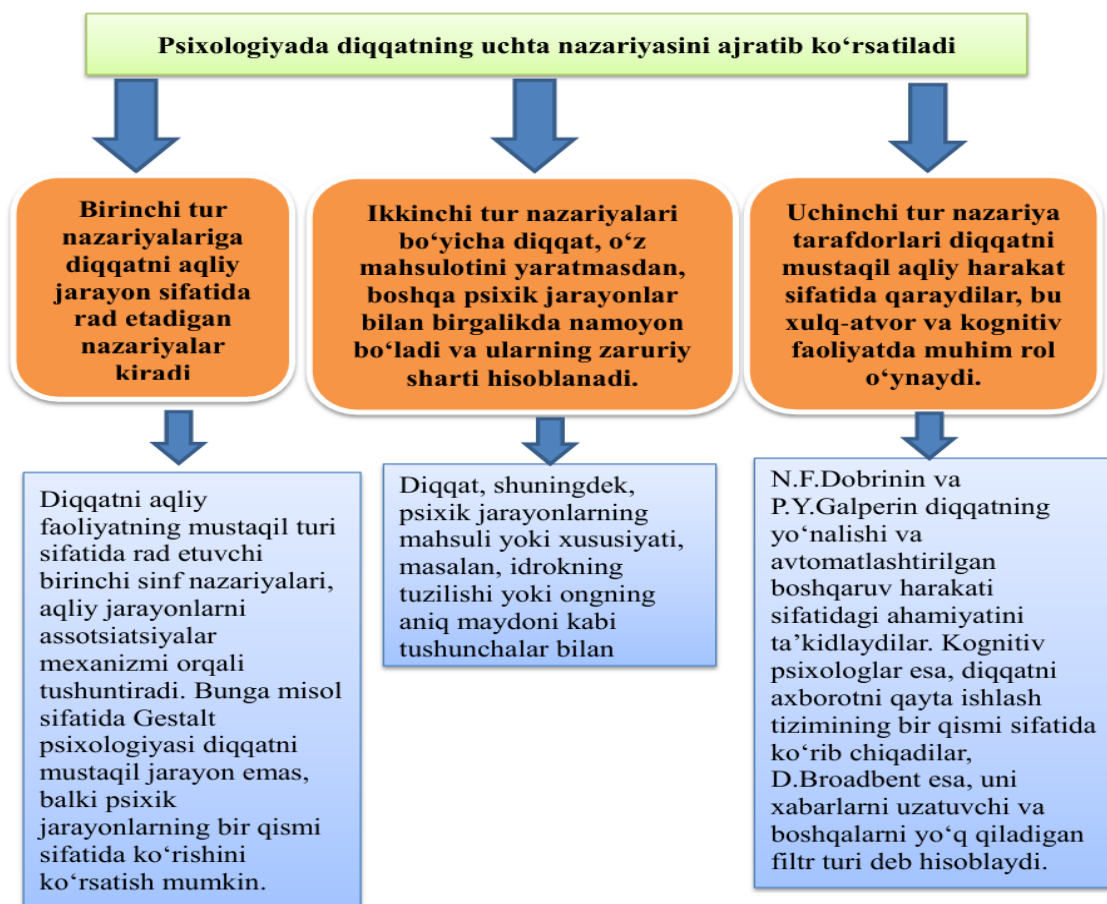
Psixologiyada diqqatning uchta nazariyasini ajratib ko‘rsatiladi

Birinchi tur nazariyalariga diqqatni aqliy jarayon sifatida rad etadigan nazariyalar kiradi

Ikkinchi tur nazariyalari bo‘yicha diqqat, o‘z mahsulotini yaratmasdan, boshqa psixik jarayonlar bilan birgalikda namoyon bo‘ladi va ularning zaruriy sharti hisoblanadi.

Uchinchi tur nazariya tarafdorlari diqqatni mustaqil aqliy harakat sifatida qaraydilar, bu xulq-atvor va kognitiv faoliyatda muhim rol o‘ynaydi.

Diqqatni aqliy faoliyatning mustaqil turi sifatida rad etuvchi birinchi sinf nazariyalari, aqliy jarayonlarni assotsiatsiyalar mexanizmi orqali tushuntiradi. Bunga misol sifatida Gestalt psixologiyasi diqqatni mustaqil jarayon emas, balki psixik jarayonlarning bir qismi sifatida ko‘rishini ko‘rsatish mumkin.

Diqqat, shuningdek, psixik jarayonlarning mahsuli yoki xususiyati, masalan, idrokning tuzilishi yoki ongning aniq maydoni kabi tushunchalar bilan

N.F.Dobrinin va P.Y.Galperin diqqatning yo‘nalishi va avtomatlashtirilgan boshqaruv harakati sifatidagi ahamiyatini ta’kidlaydilar. Kognitiv psixologlar esa, diqqatni axborotni qayta ishlash tizimining bir qismi sifatida ko‘rib chiqadilar, D.Broadbent esa, uni xabarlarni uzatuvchi va boshqalarni yo‘q qiladigan filtr turi deb hisoblaydi.